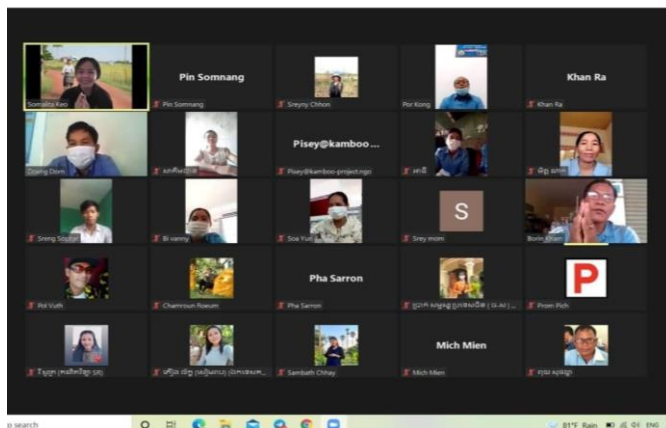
Somalita Keo

Pin Somnang

Pin Somnang

Sreyny Chhon

Por Kong

Khan Ra

Khan Ra

Doeng Dom

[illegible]

Pisey@kamboo...

Pisey@kamboo-project.ngo

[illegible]

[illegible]

Sreng Soptor

Bi vanny

Soa Yun

S

Srey mom

Borin Khan

Pol Vuth

Chamroun Noeum

Pha Sarron

Pha Sarron

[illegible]

P

Phon Pich

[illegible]

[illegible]

Sambath Chhay

Mich Mien

Mich Mien

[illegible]

o search

81°F Rain ENG